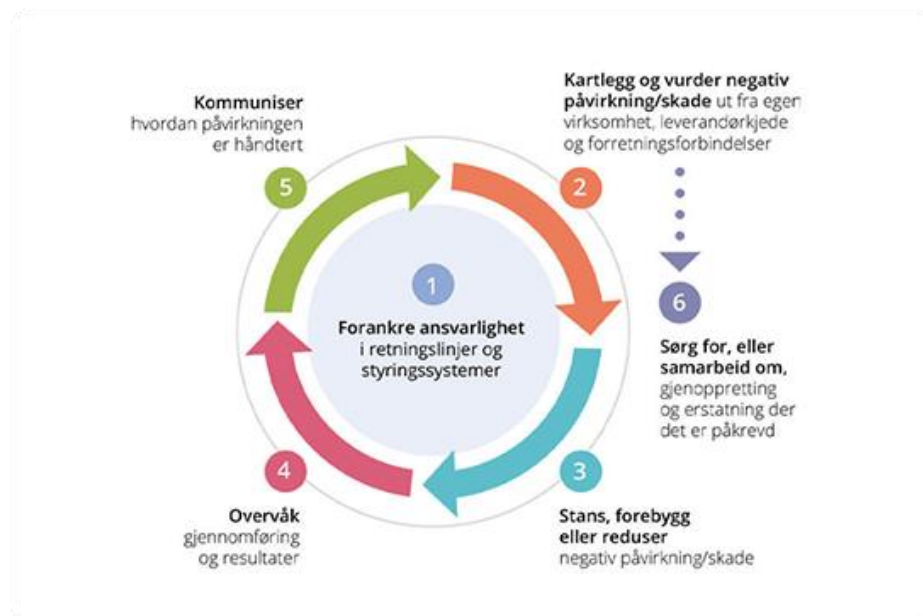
Kommuniser
hvordan påvirkningen er håndtert

5

Kartlegg og vurder negativ påvirkning/skade ut fra egen virksomhet, leverandørkjede og forretningsforbindelser

2

1

Forankre ansvarlighet i retningslinjer og styringssystemer

6

Sørg for, eller samarbeid om, gjenoppretting og erstatning der det er påkrevd

4

Overvåk
gjennomføring og resultater

3

Stans, forebygg eller reduser
negativ påvirkning/skade